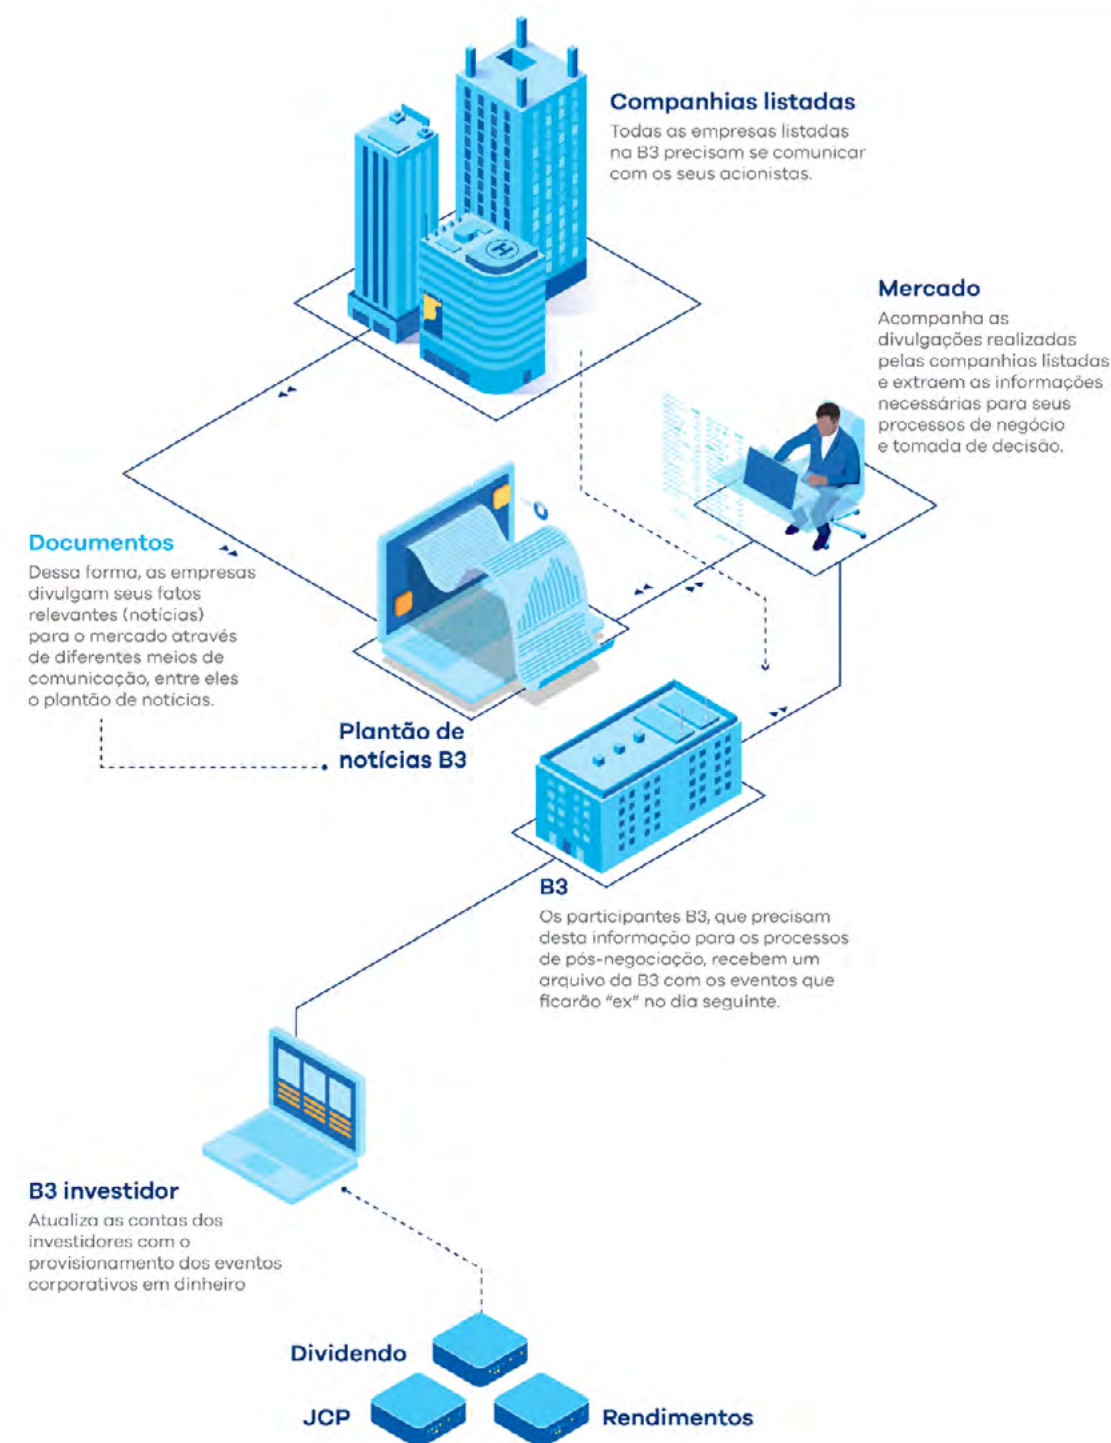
Companhias listadas
Todas as empresas listadas na B3 precisam se comunicar com os seus acionistas.

Mercado
Acompanha as divulgações realizadas pelas companhias listadas e extraem as informações necessárias para seus processos de negócio e tomada de decisão.

Documentos
Dessa forma, as empresas divulgam seus fatos relevantes (notícias) para o mercado através de diferentes meios de comunicação, entre eles o plantão de notícias.

Plantão de notícias B3

B3
Os participantes B3, que precisam desta informação para os processos de pós-negociação, recebem um arquivo da B3 com os eventos que ficarão "ex" no dia seguinte.

B3 investidor
Atualiza as contas dos investidores com o provisionamento dos eventos corporativos em dinheiro

Dividendo
JCP
Rendimentos